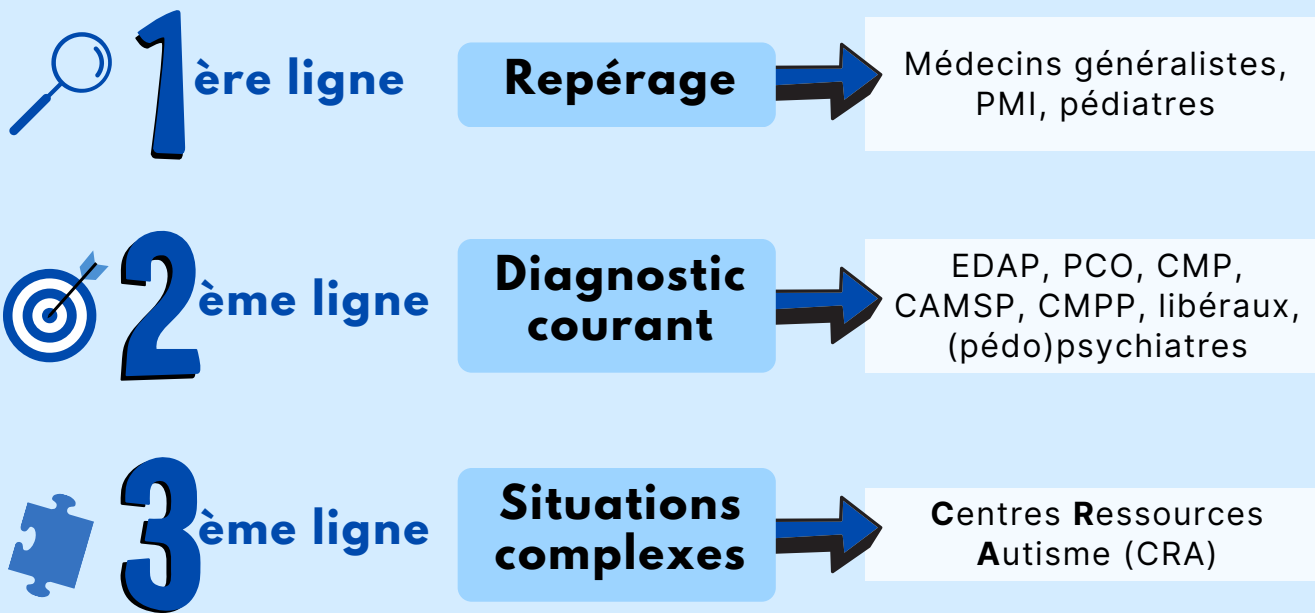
1ère ligne

Repérage

Médecins généralistes, PMI, pédiatres

2ème ligne

Diagnostic courant

EDAP, PCO, CMP, CAMSP, CMPP, libéraux, (pédo)psychiatres

3ème ligne

Situations complexes

Centres Ressources Autisme (CRA)